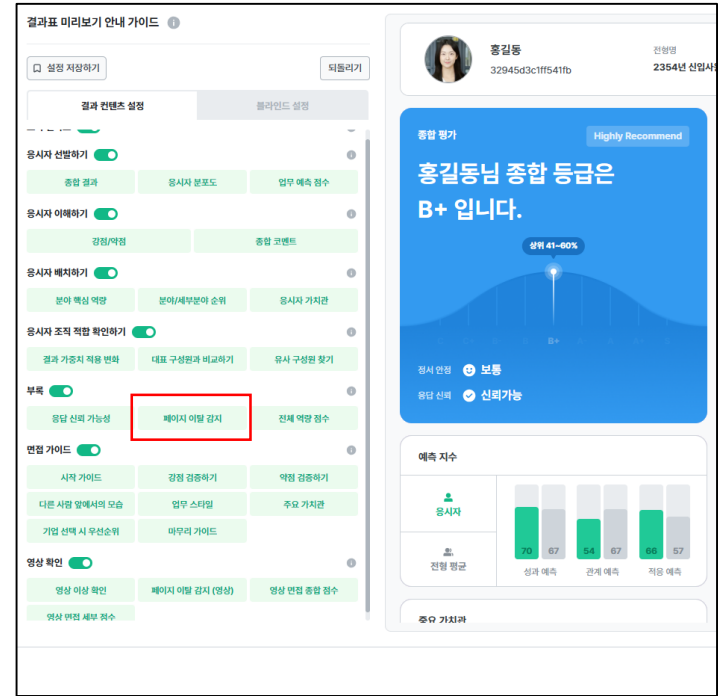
결과표 미리보기 안내 가이드

설정 저장하기

되돌리기

결과 컨텐츠 설정

블라인드 설정

응시자 선발하기

종합 결과

응시자 분포도

업무 예측 점수

응시자 이해하기

강점/약점

종합 코멘트

응시자 배치하기

분야 핵심 역량

분야/세부분야 순위

응시자 가치관

응시자 조직 적합 확인하기

결과 가중치 적용 변화

대표 구성원과 비교하기

유사 구성원 찾기

부록

응답 신뢰 가능성

페이지 이탈 감지

전체 역량 점수

면접 가이드

시작 가이드

강점 검증하기

약점 검증하기

다른 사람 앞에서의 모습

업무 스타일

주요 가치관

기업 선택 시 우선순위

마무리 가이드

영상 확인

영상 이상 확인

페이지 이탈 감지 (영상)

영상 면접 종합 점수

영상 면접 세부 점수

홍길동

32945d3c1ff541fb

전형명

2354년 신입사

종합 평가

Highly Recommend

홍길동님 종합 등급은 B+ 입니다.

상위 41~60%

B+

정서 안정

보통

응답 신뢰

신뢰가능

예측 지수

응시자

전형 평균

70

67

54

67

66

57

성과 예측

관계 예측

적응 예측

주요 가치관